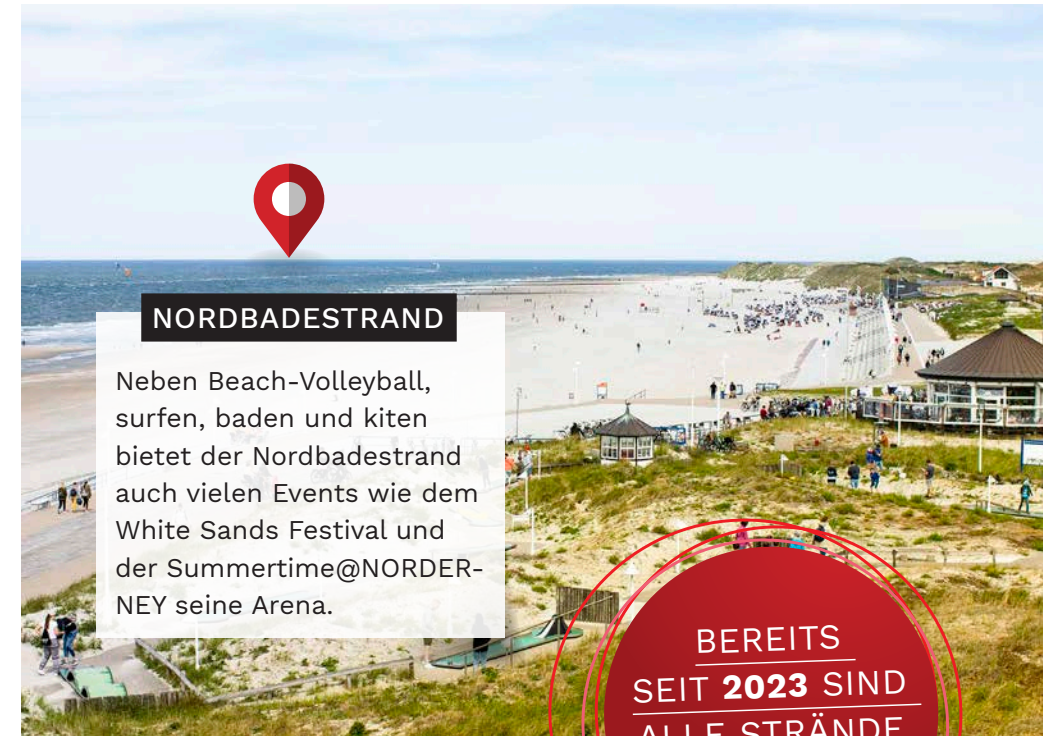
NORDBADESTRAND

Neben Beach-Volleyball, surfen, baden und kiten bietet der Nordbadestrand auch vielen Events wie dem White Sands Festival und der Summertime@NORDERNEY seine Arena.

BEREITS SEIT **2023** SIND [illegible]